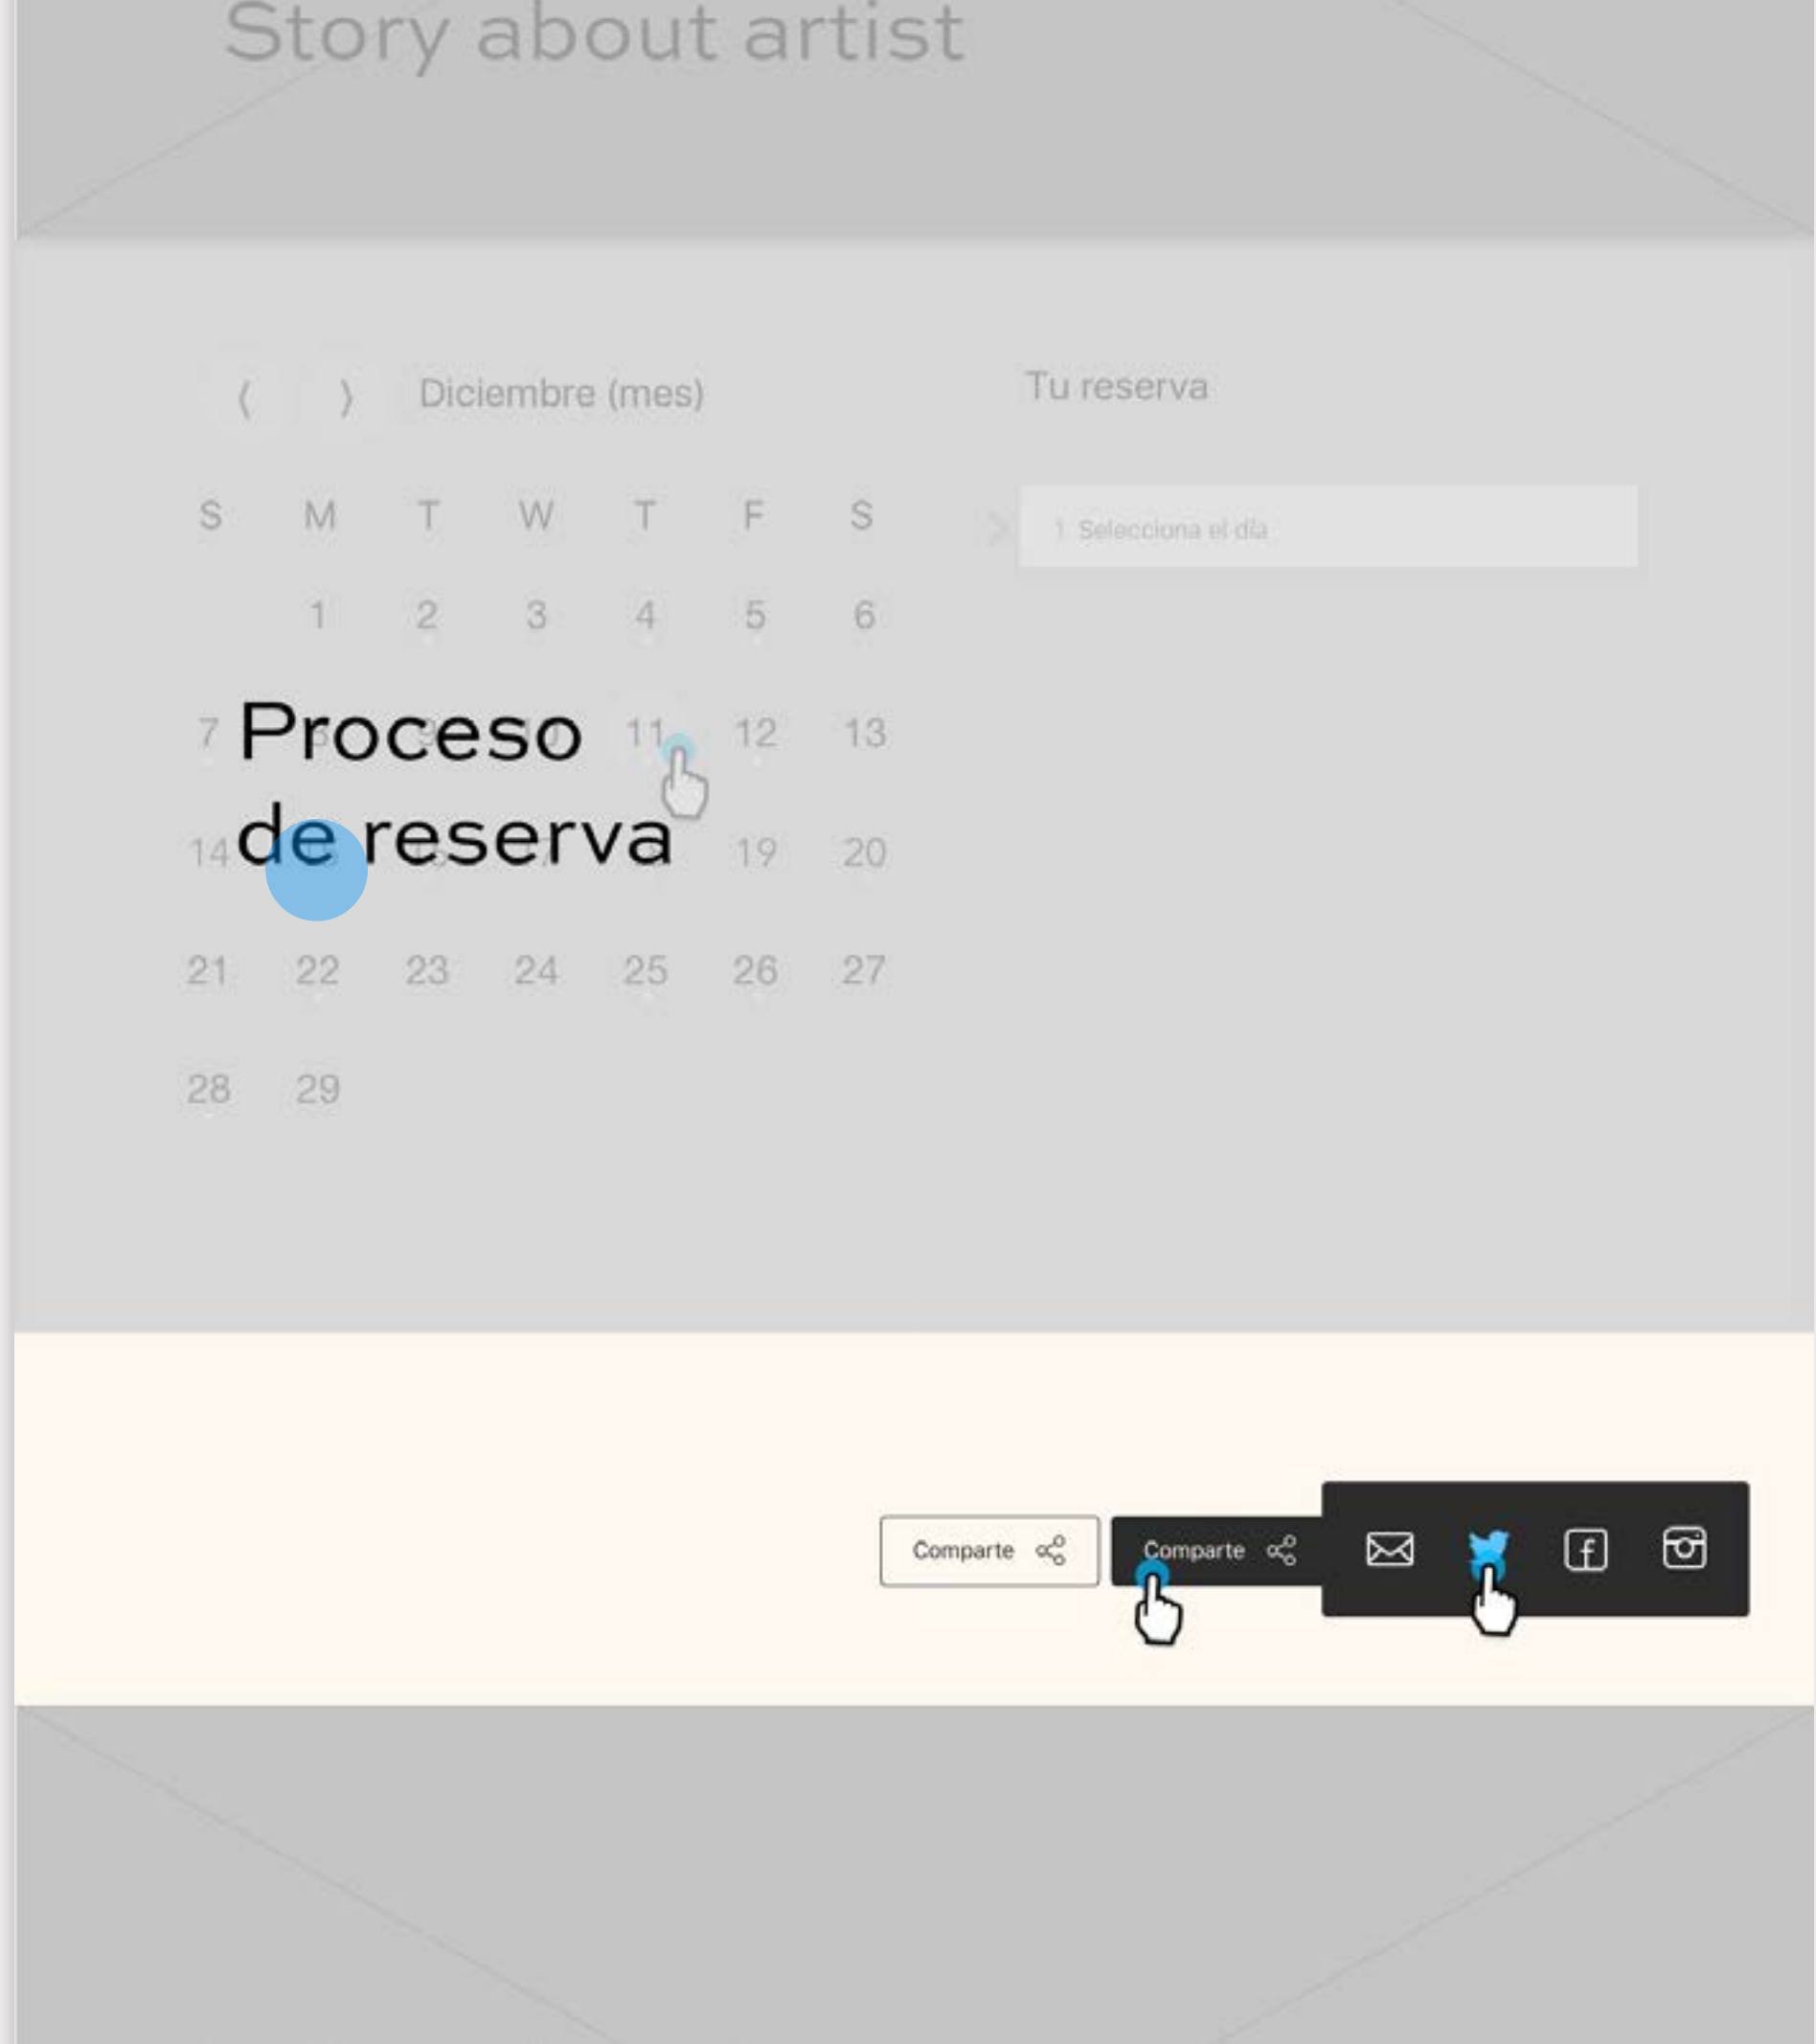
Story about artist

( ) Diciembre (mes)

Tu reserva

| S | M | T | W | T | F | S |
|---|---|---|---|---|---|---|
| | 1 | 2 | 3 | 4 | 5 | 6 |
| 7 | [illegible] | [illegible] | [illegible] | 11 | 12 | 13 |
| 14 | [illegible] | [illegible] | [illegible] | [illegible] | 19 | 20 |
| 21 | 22 | 23 | 24 | 25 | 26 | 27 |
| 28 | 29 | | | | | |

1 Selecciona el día

Proceso de reserva

Comparte

Comparte